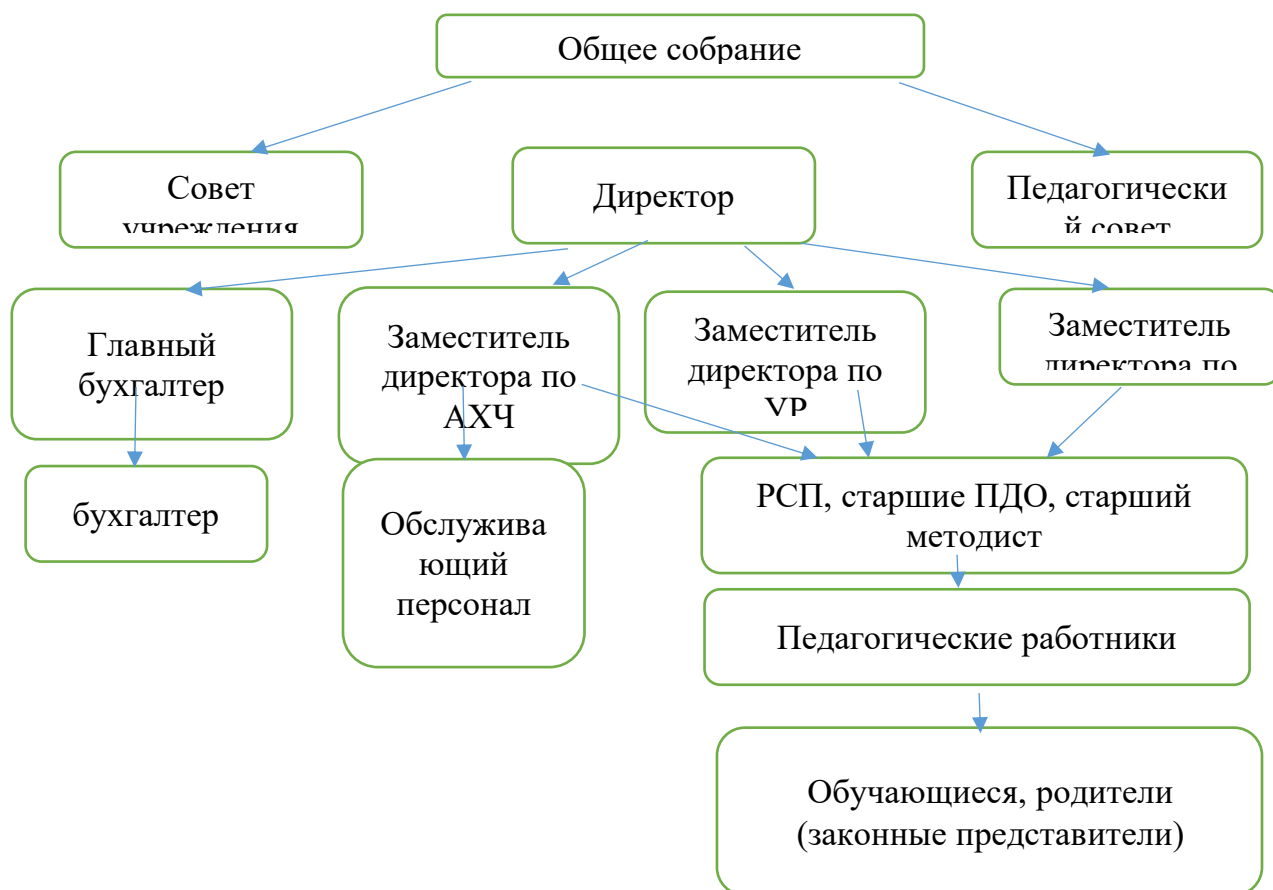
Общее собрание

Совет учреждения

Директор

Педагогический совет

Главный бухгалтер

Заместитель директора по АХЧ

Заместитель директора по УР

Заместитель директора по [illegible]

бухгалтер

Обслуживающий персонал

РСП, старшие ПДО, старший методист

Педагогические работники

Обучающиеся, родители (законные представители)